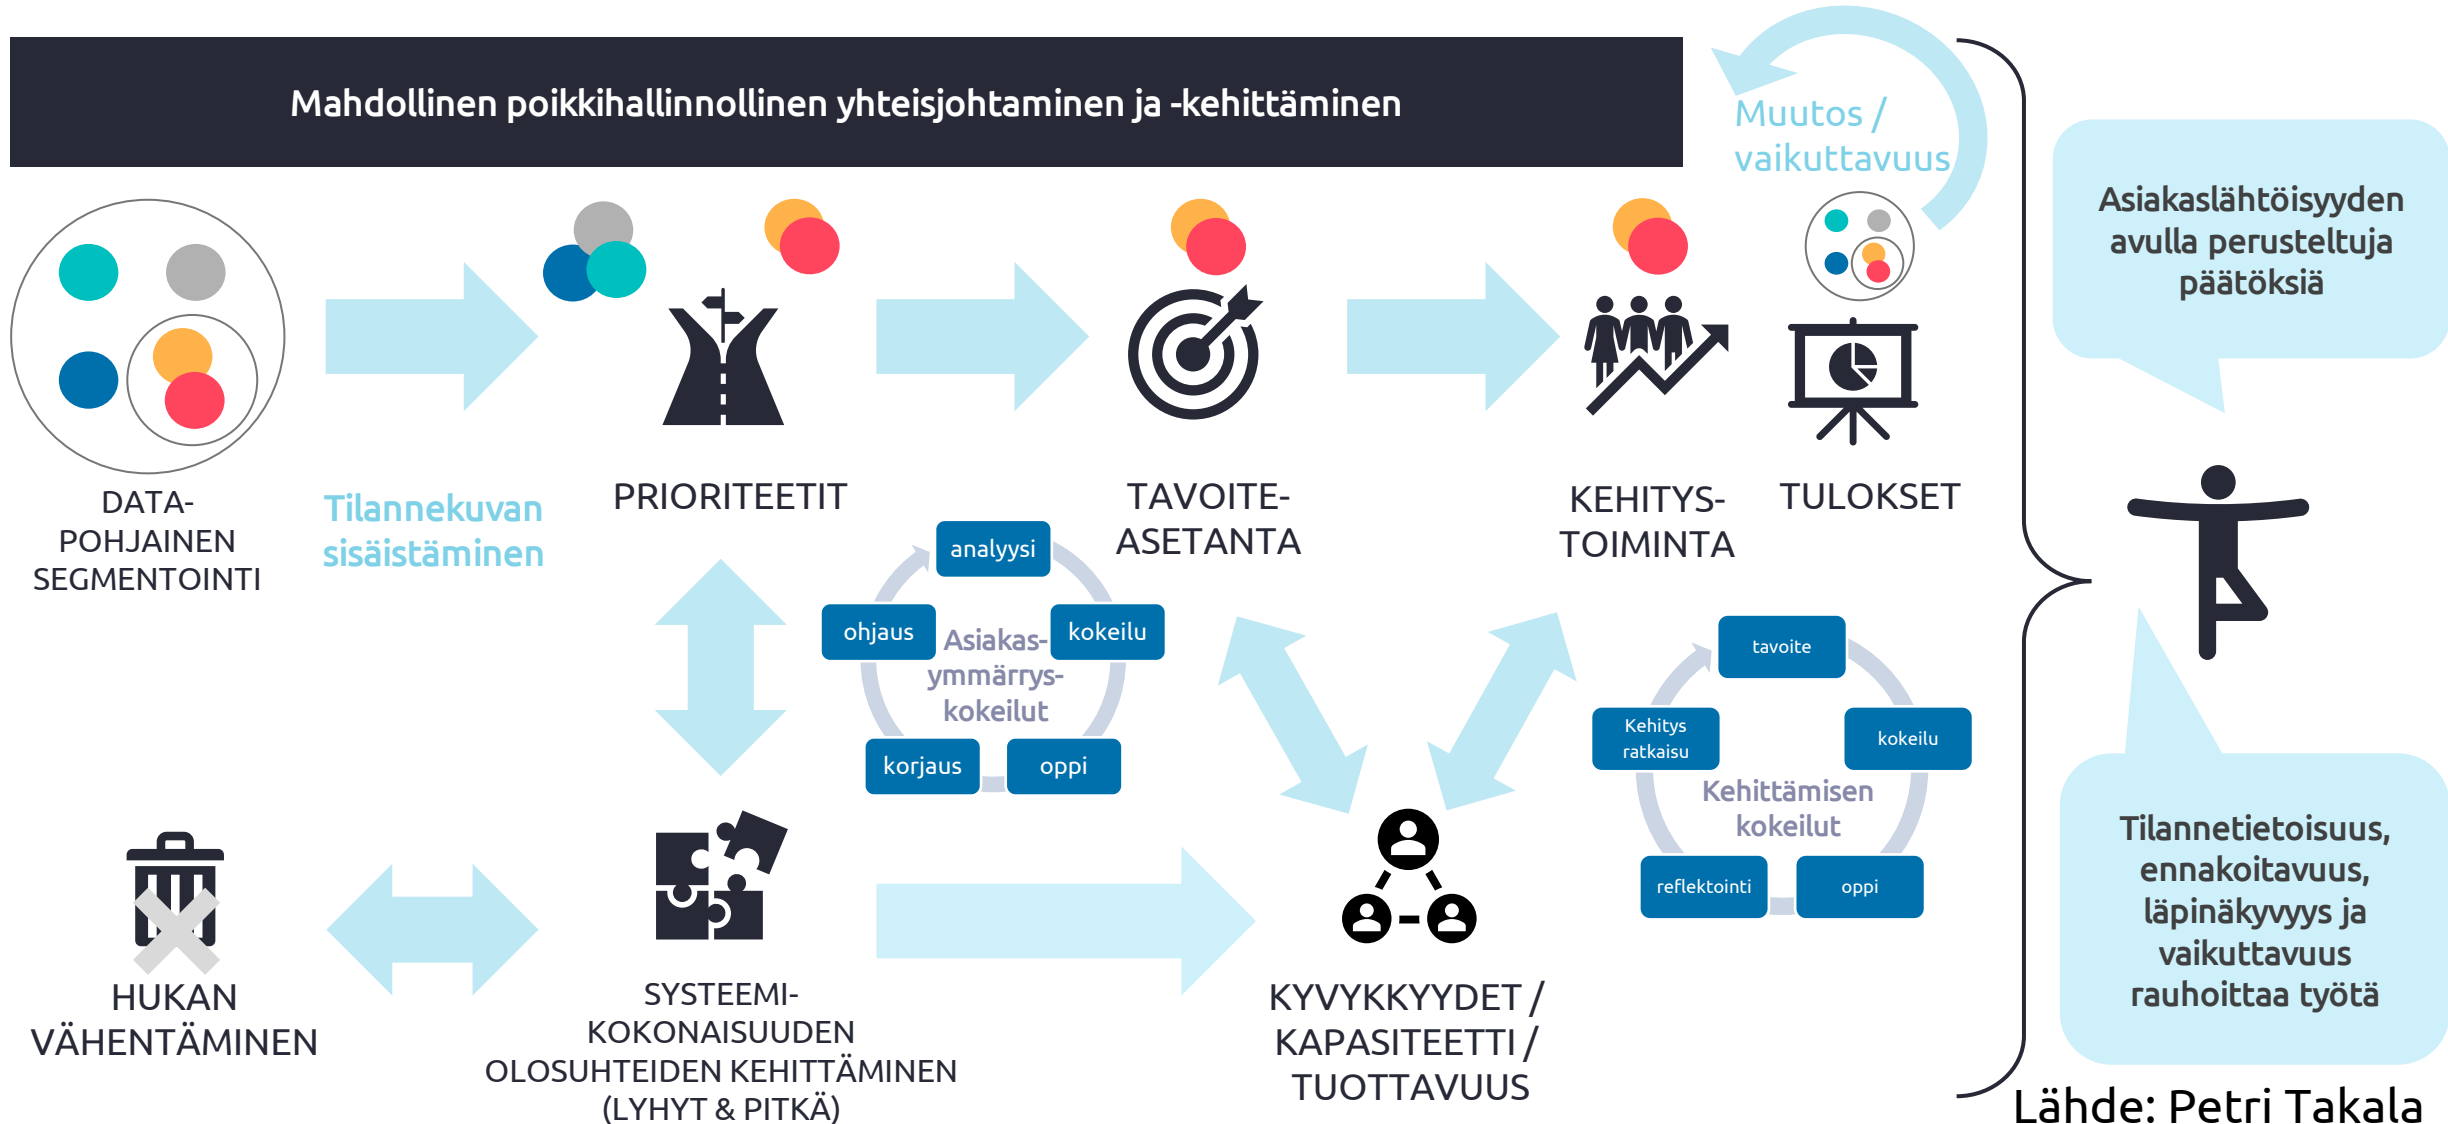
Mahdollinen poikkihallinnollinen yhteisjohtaminen ja -kehittäminen

Muutos / vaikuttavuus

Asiakaslähtöisyyden avulla perusteltuja päätöksiä

DATA-POHJAINEN SEGMENTOINTI

Tilannekuvan sisäistäminen

PRIORITEETIT

TAVOITE-ASETANTA

KEHITYS-TOIMINTA

TULOKSET

analyysi
ohjaus
kokeilu
Asiakas-ymmärrys-kokeilut
korjaus
oppi

tavoite
Kehitys ratkaisu
kokeilu
Kehittämisen kokeilut
reflektointi
oppi

HUKAN VÄHENTÄMINEN

SYSTEEMI-KOKONAISUUDEN OLOSUHTEIDEN KEHITTÄMINEN (LYHYT & PITKÄ)

KYVYKKYYDET / KAPASITEETTI / TUOTTAVUUS

Tilannetietoisuus, ennakoitavuus, läpinäkyvyys ja vaikuttavuus rauhoittaa työtä

Lähde: Petri Takala